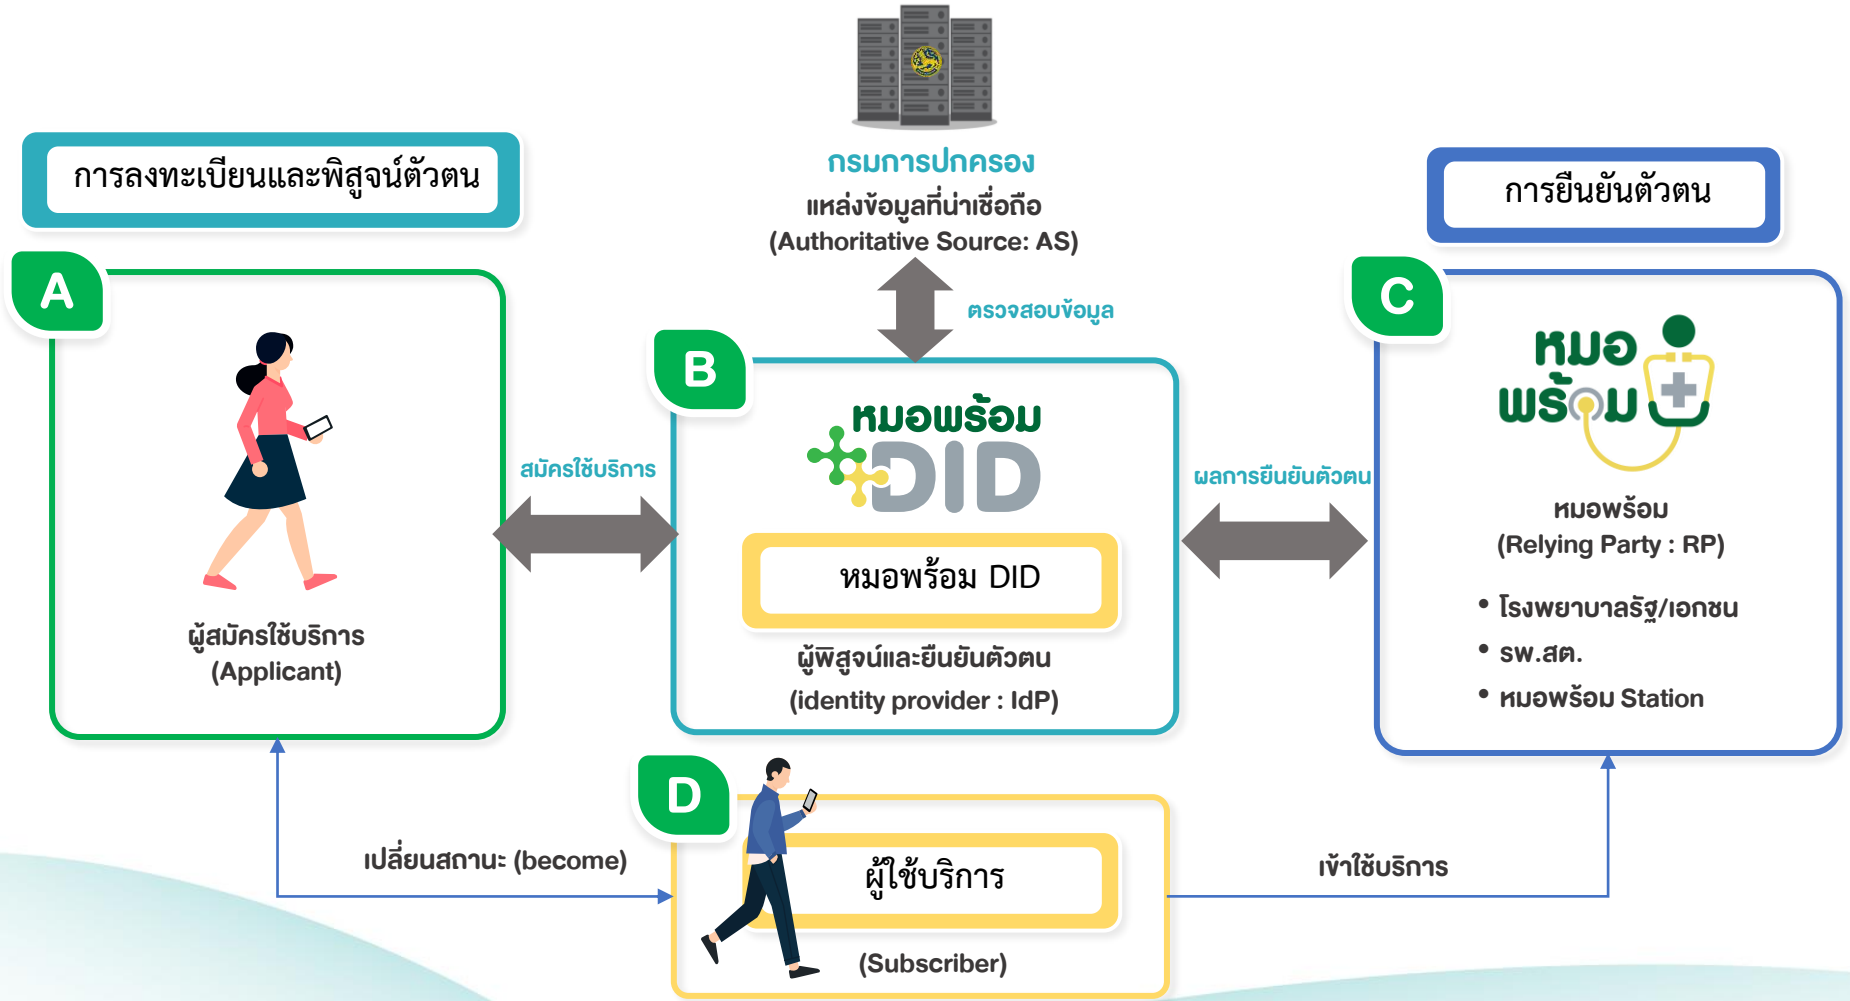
กรมการปกครอง
แหล่งข้อมูลที่น่าเชื่อถือ
(Authoritative Source: AS)

การลงทะเบียนและพิสูจน์ตัวตน

การยืนยันตัวตน

ตรวจสอบข้อมูล

A

ผู้สมัครใช้บริการ
(Applicant)

สมัครใช้บริการ

B

หมอพร้อม DID

หมอพร้อม DID

ผู้พิสูจน์และยืนยันตัวตน
(identity provider : IdP)

ผลการยืนยันตัวตน

C

หมอ พร้อม

หมอพร้อม
(Relying Party : RP)

• โรงพยาบาลรัฐ/เอกชน
• รพ.สต.
• หมอพร้อม Station

D

เปลี่ยนสถานะ (become)

ผู้ใช้บริการ

(Subscriber)

เข้าใช้บริการ